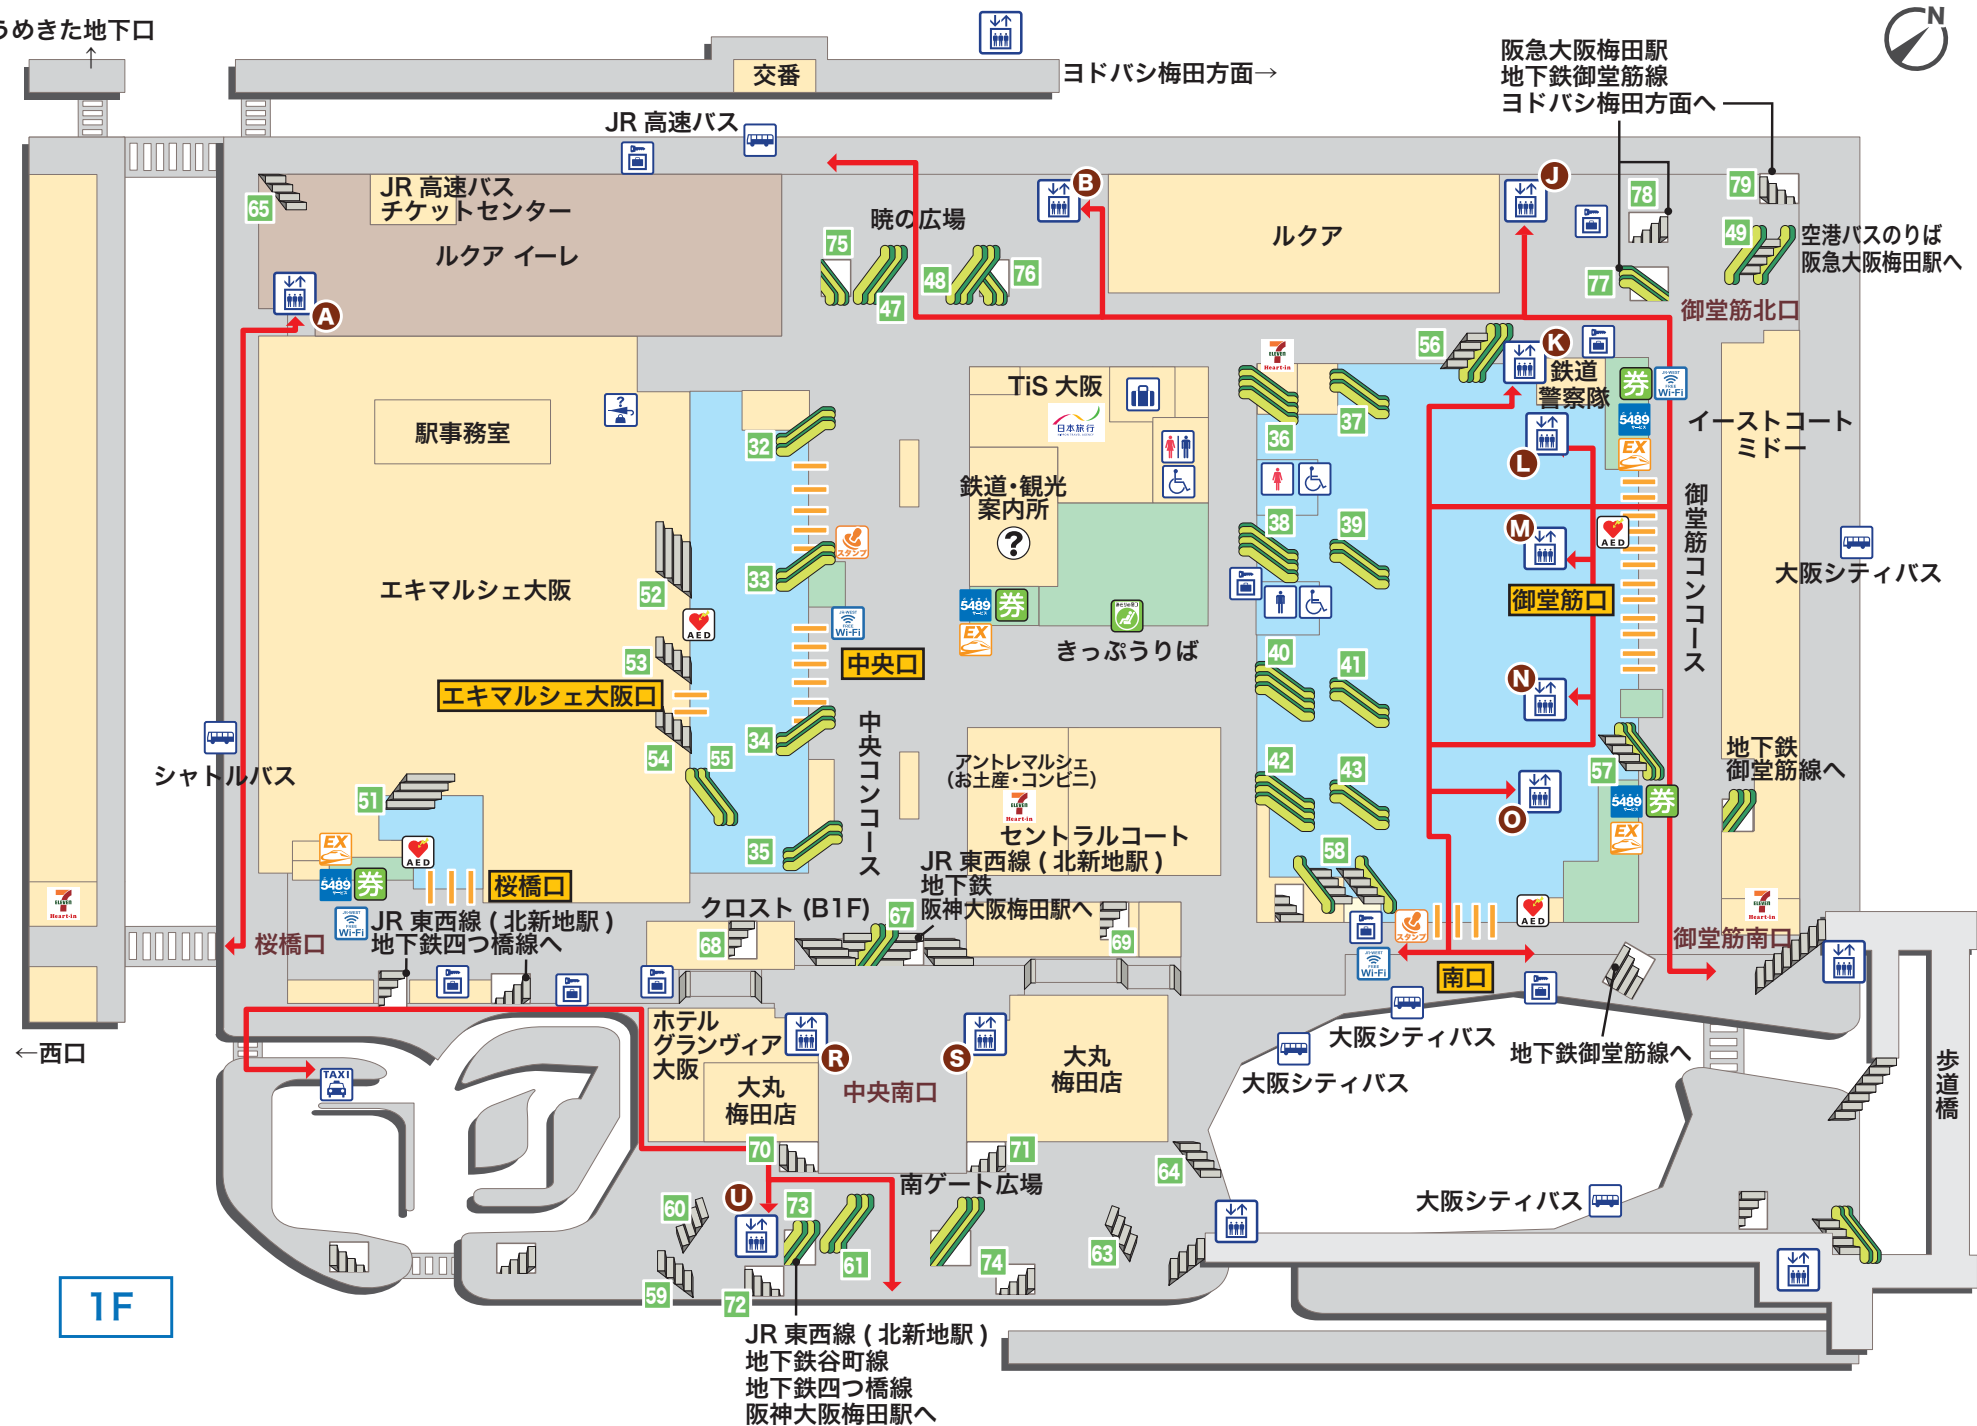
うめきた地下口
↑
交番
ヨドバシ梅田方面→
阪急大阪梅田駅
地下鉄御堂筋線
ヨドバシ梅田方面へ
N
JR 高速バス
JR 高速バス
チケットセンター
ルクア イーレ
65
A
B
J
暁の広場
75
47
48
76
ルクア
78
79
77
49
空港バスのりば
阪急大阪梅田駅へ
御堂筋北口
56
K
鉄道
警察隊
券
Wi-Fi
5489
EX
イーストコート
ミドー
駅事務室
32
TiS 大阪
日本旅行
37
36
L
鉄道・観光
案内所
?
33
38
39
M
AED
御堂筋コンコース
エキマルシェ大阪
52
5489
券
EX
きっぷうりば
御堂筋口
大阪シティバス
AED
Wi-Fi
中央口
40
41
N
53
エキマルシェ大阪口
中央コンコース
34
54
55
シャトルバス
アントレマルシェ
(お土産・コンビニ)
42
43
57
地下鉄
御堂筋線へ
51
セントラルコート
O
5489
券
EX
35
58
EX
AED
5489
券
桜橋口
JR 東西線 ( 北新地駅 )
地下鉄
阪神大阪梅田駅へ
クロスト (B1F)
67
AED
桜橋口
Wi-Fi
JR 東西線 ( 北新地駅 )
地下鉄四つ橋線へ
68
69
Wi-Fi
南口
御堂筋南口
←西口
ホテル
グランヴィア
大阪
R
S
中央南口
大丸
梅田店
大丸
梅田店
大阪シティバス
地下鉄御堂筋線へ
大阪シティバス
歩道橋
TAXI
70
71
64
南ゲート広場
U
73
60
61
74
63
大阪シティバス
59
72
1F
JR 東西線 ( 北新地駅 )
地下鉄谷町線
地下鉄四つ橋線
阪神大阪梅田駅へ